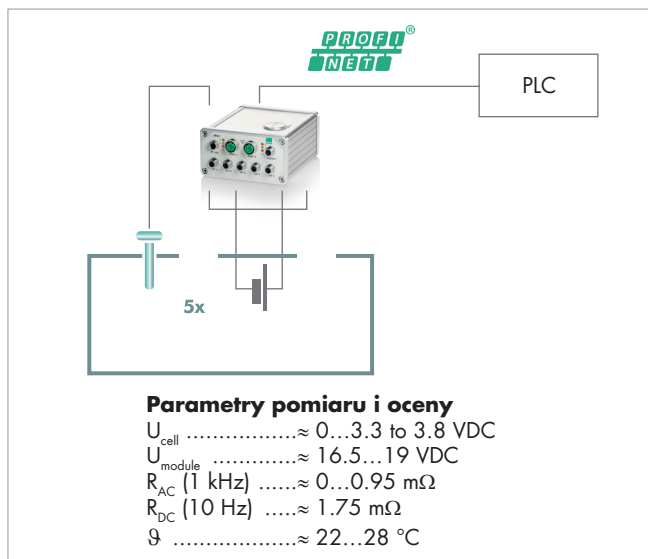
PROFI NET®

PLC

5x

**Parametry pomiaru i oceny**

$U_{cell}$ ................≈ 0…3.3 to 3.8 VDC
$U_{module}$ ............≈ 16.5…19 VDC
$R_{AC}$ (1 kHz) ......≈ 0…0.95 mΩ
$R_{DC}$ (10 Hz) .....≈ 1.75 mΩ
$\vartheta$ ...................≈ 22…28 °C